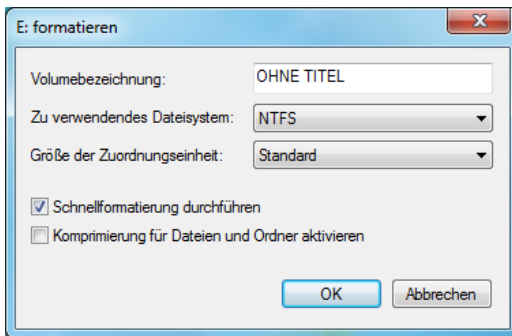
E: formatieren

Volumebezeichnung: OHNE TITEL

Zu verwendendes Dateisystem: NTFS

Größe der Zuordnungseinheit: Standard

Schnellformatierung durchführen

Komprimierung für Dateien und Ordner aktivieren

OK Abbrechen